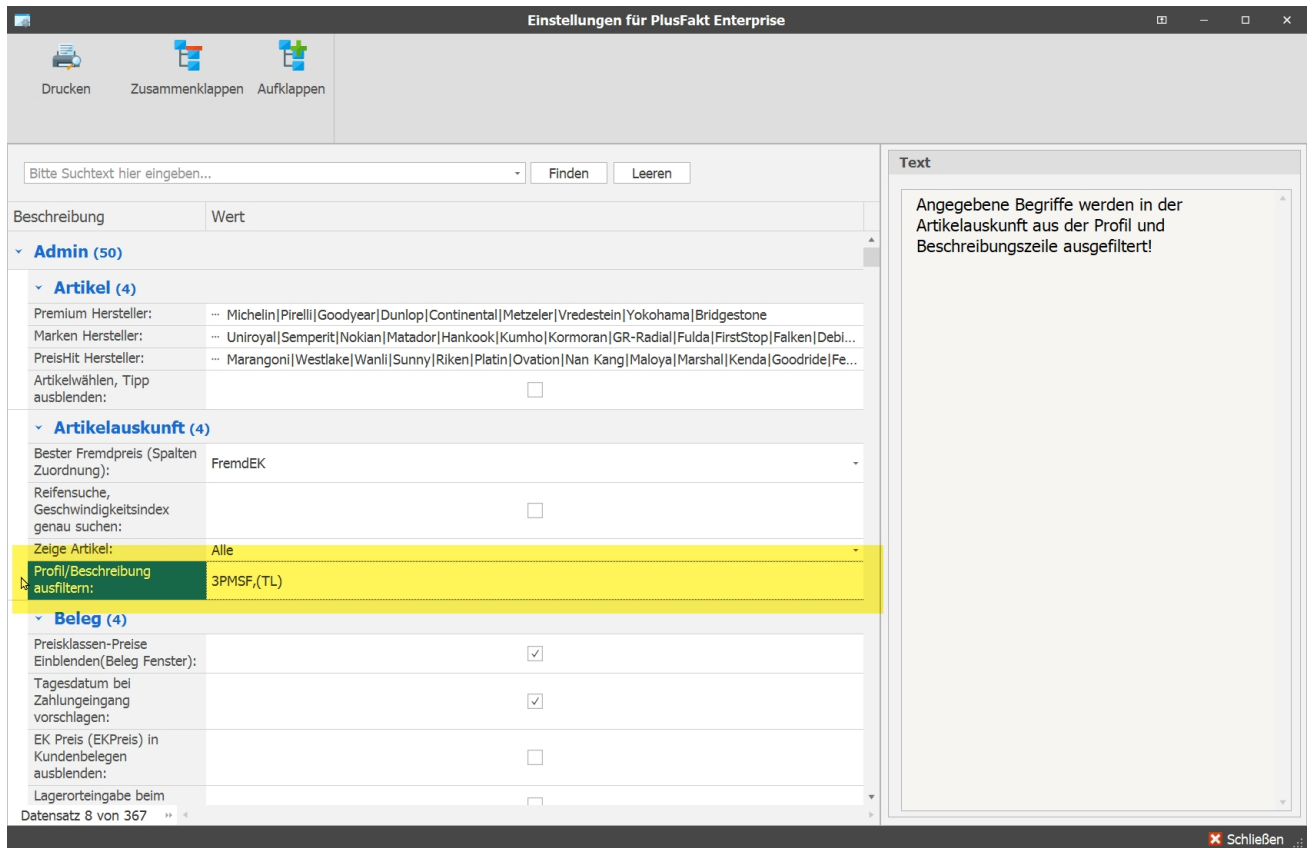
Einstellungen für PlusFakt Enterprise

Drucken
Zusammenklappen
Aufklappen

Bitte Suchtext hier eingeben...
Finden
Leeren

Beschreibung
Wert

Admin (50)

Artikel (4)

| Beschreibung | Wert |
|---|---|
| Premium Hersteller: | Michelin\|Pirelli\|Goodyear\|Dunlop\|Continental\|Metzeler\|Vredestein\|Yokohama\|Bridgestone |
| Marken Hersteller: | Uniroyal\|Semperit\|Nokian\|Matador\|Hankook\|Kumho\|Kormoran\|GR-Radial\|Fulda\|FirstStop\|Falken\|Debi... |
| PreisHit Hersteller: | Marangoni\|Westlake\|Wanli\|Sunny\|Riken\|Platin\|Ovation\|Nan Kang\|Maloya\|Marshal\|Kenda\|Goodride\|Fe... |
| Artikelwählen, Tipp ausblenden: | |

Artikelauskunft (4)

| Beschreibung | Wert |
|---|---|
| Bester Fremdpreis (Spalten Zuordnung): | FremdEK |
| Reifensuche, Geschwindigkeitsindex genau suchen: | |
| Zeige Artikel: | Alle |
| Profil/Beschreibung ausfiltern: | 3PMSF,(TL) |

Beleg (4)

| Beschreibung | Wert |
|---|---|
| Preisklassen-Preise Einblenden(Beleg Fenster): | ✓ |
| Tagesdatum bei Zahlungeingang vorschlagen: | ✓ |
| EK Preis (EKPreis) in Kundenbelegen ausblenden: | |
| Lagerorteingabe beim | |

Datensatz 8 von 367

Text

Angegebene Begriffe werden in der Artikelauskunft aus der Profil und Beschreibungszeile ausgefiltert!

Schließen